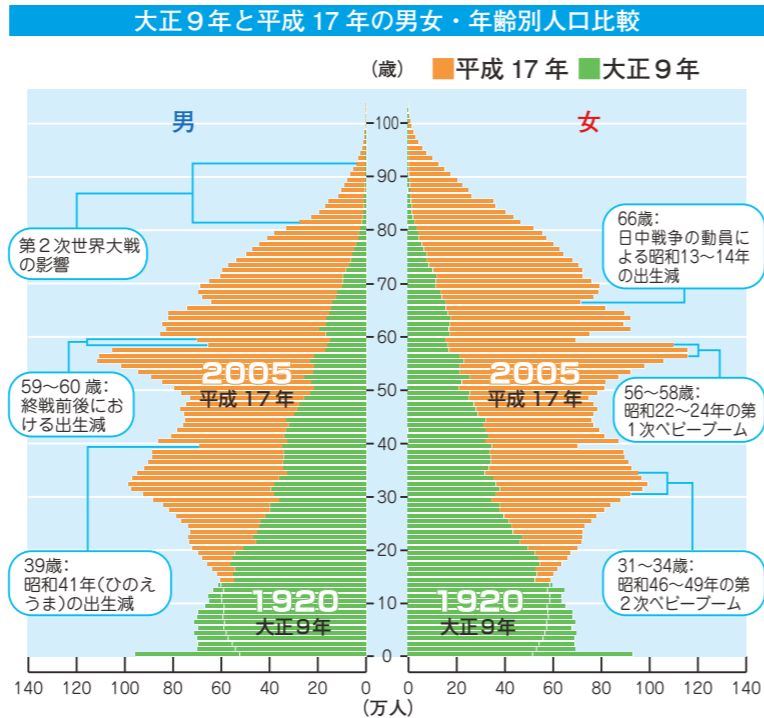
大正９年と平成 17 年の男女・年齢別人口比較

（歳） 平成 17 年 大正９年

男

女

100
90
80
70
60
50
40
30
20
10
0

第２次世界大戦の影響

66歳：日中戦争の動員による昭和13～14年の出生減

59～60 歳：終戦前後における出生減

56～58歳：昭和22～24年の第１次ベビーブーム

2005 平成 17 年

2005 平成 17 年

39歳：昭和41年（ひのえうま）の出生減

31～34歳：昭和46～49年の第２次ベビーブーム

1920 大正９年

1920 大正９年

140 120 100 80 60 40 20 0 0 20 40 60 80 100 120 140

（万人）